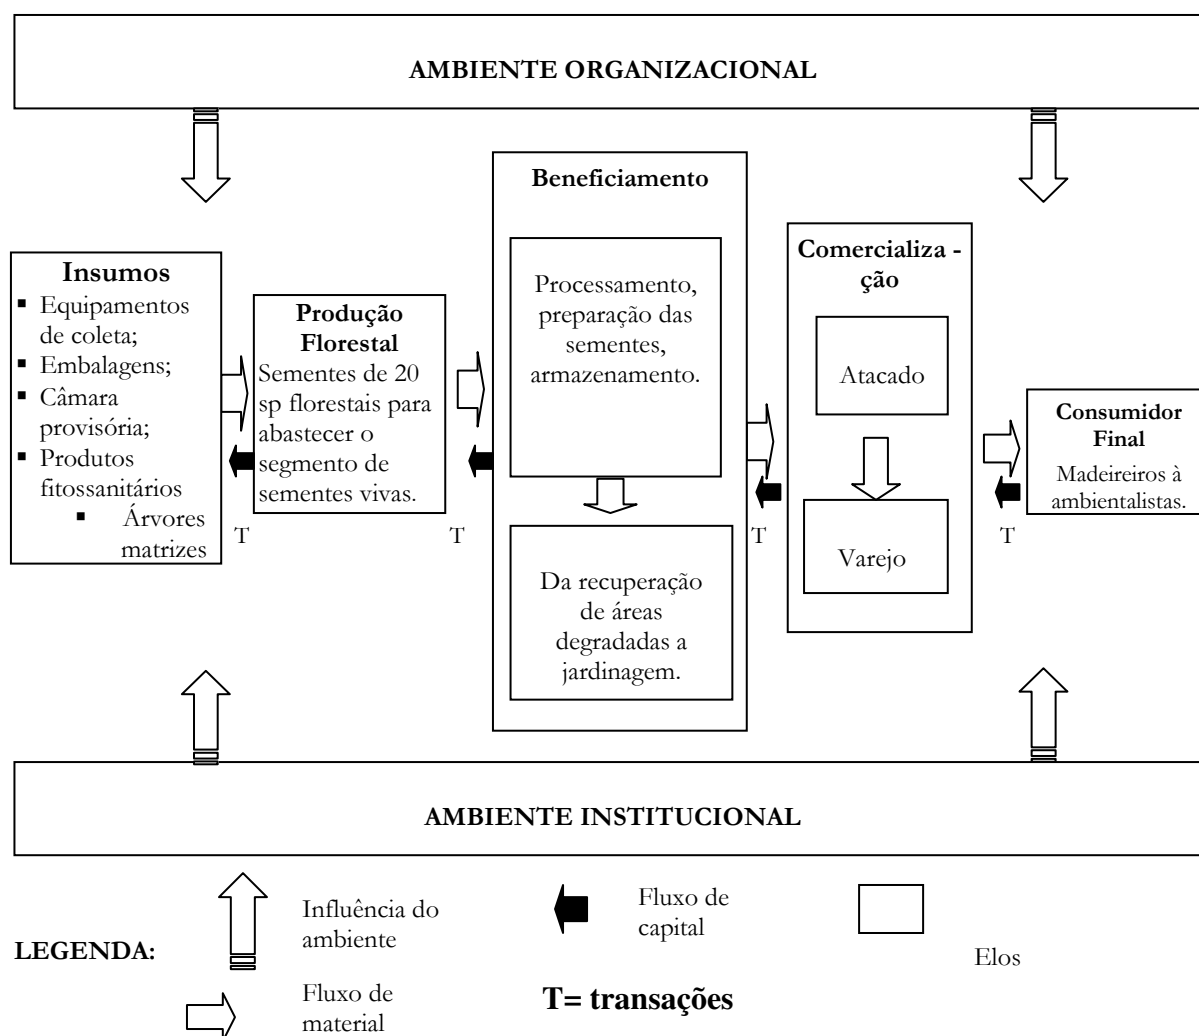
AMBIENTE ORGANIZACIONAL

Insumos
- Equipamentos de coleta;
- Embalagens;
- Câmara provisória;
- Produtos fitossanitários
- Árvores matrizes

T

Produção Florestal
Sementes de 20 sp florestais para abastecer o segmento de sementes vivas.

T

Beneficiamento

Processamento, preparação das sementes, armazenamento.

Da recuperação de áreas degradadas a jardinagem.

T

Comercializa - ção

Atacado

Varejo

T

Consumidor Final
Madeireiros à ambientalistas.

AMBIENTE INSTITUCIONAL

LEGENDA:

Influência do ambiente

Fluxo de capital

Elos

Fluxo de material

T= transações